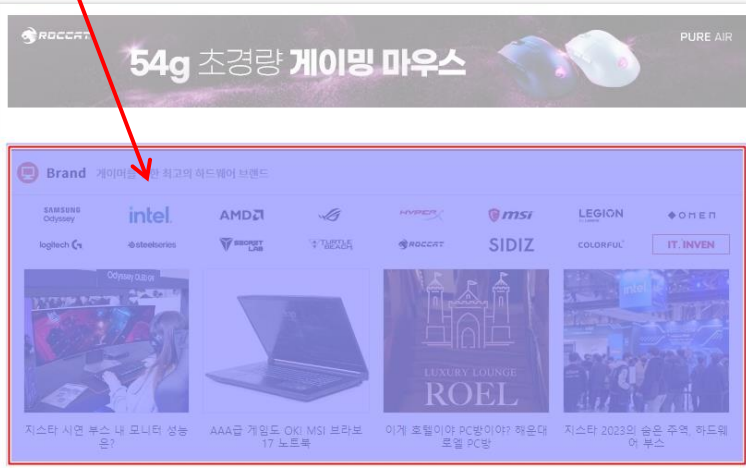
ROCCAT 54g 초경량 게이밍 마우스 PURE AIR

Brand 게이머를 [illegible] 최고의 하드웨어 브랜드

SAMSUNG Odyssey intel. AMD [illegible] HYPERX msi LEGION OMEN
logitech G steelseries SECRETLAB TURTLE BEACH ROCCAT SIDIZ COLORFUL IT.INVEN

Odyssey OLED G9

LUXURY LOUNGE ROEL

지스타 시연 부스 내 모니터 성능은?

AAA급 게임도 OK! MSI 브라보 17 노트북

이게 호텔이야 PC방이야? 해운대 로엘 PC방

지스타 2023의 숨은 주역, 하드웨어 부스